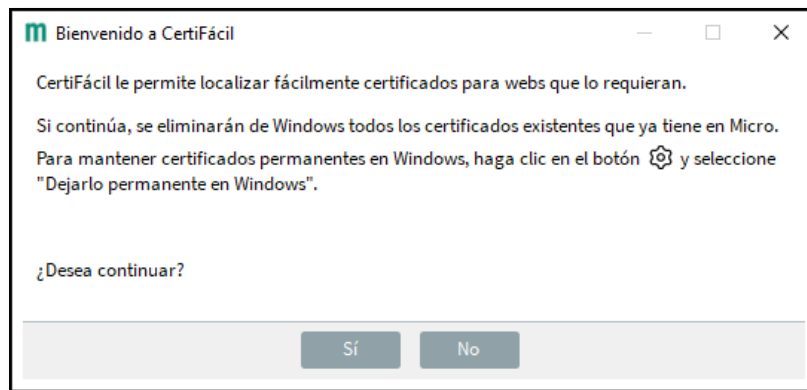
m Bienvenido a CertiFácil

CertiFácil le permite localizar fácilmente certificados para webs que lo requieran.

Si continúa, se eliminarán de Windows todos los certificados existentes que ya tiene en Micro.
Para mantener certificados permanentes en Windows, haga clic en el botón y seleccione "Dejarlo permanente en Windows".

¿Desea continuar?

Sí
No